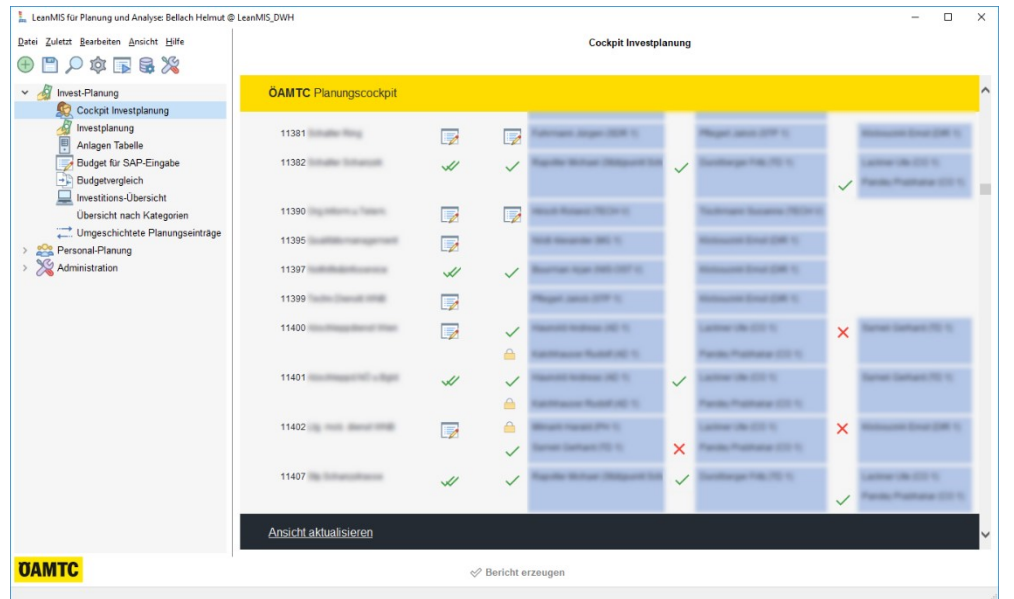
LeanMIS für Planung und Analyse: Bellach Helmut @ LeanMIS_DWH

Datei Zuletzt Bearbeiten Ansicht Hilfe

Invest-Planung
Cockpit Investplanung
Investplanung
Anlagen Tabelle
Budget für SAP-Eingabe
Budgetvergleich
Investitions-Übersicht
Übersicht nach Kategorien
Umgeschichtete Planungseinträge
Personal-Planung
Administration

Cockpit Investplanung

ÖAMTC Planungscockpit

11381 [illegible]
11382 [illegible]
11390 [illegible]
11395 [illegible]
11397 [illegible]
11399 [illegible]
11400 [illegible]
11401 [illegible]
11402 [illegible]
11407 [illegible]

Ansicht aktualisieren

ÖAMTC

Bericht erzeugen